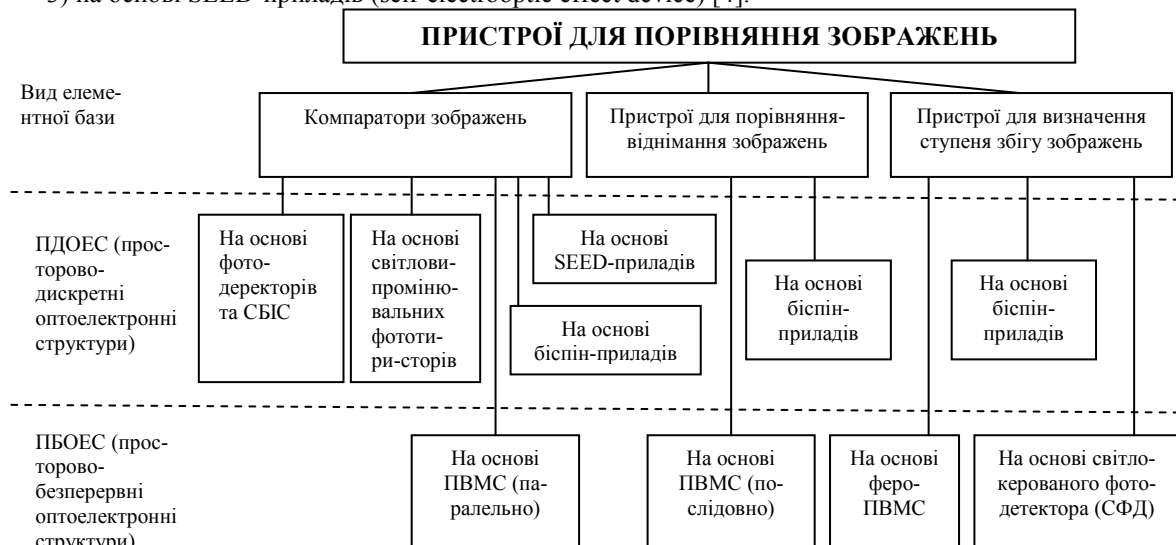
3) на основі SEED-приладів (self-electrooptic effect device) [4].

ПРИСТРОЇ ДЛЯ ПОРІВНЯННЯ ЗОБРАЖЕНЬ

Вид елементної бази

Компаратори зображень

Пристрої для порівняння-віднімання зображень

Пристрої для визначення ступеня збігу зображень

ПДОЕС (просторово-дискретні оптоелектронні структури)

На основі фото-деректорів та СБІС

На основі світлови-промінювальних фототи-ри-сторів

На основі SEED-приладів

На основі біспін-приладів

На основі біспін-приладів

На основі біспін-приладів

ПБОЕС (просторово-безперервні оптоелектронні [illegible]

На основі ПВМС (паралельно)

На основі ПВМС (послідовно)

На основі феро-ПВМС

На основі світло-керованого фото-детектора (СФД)